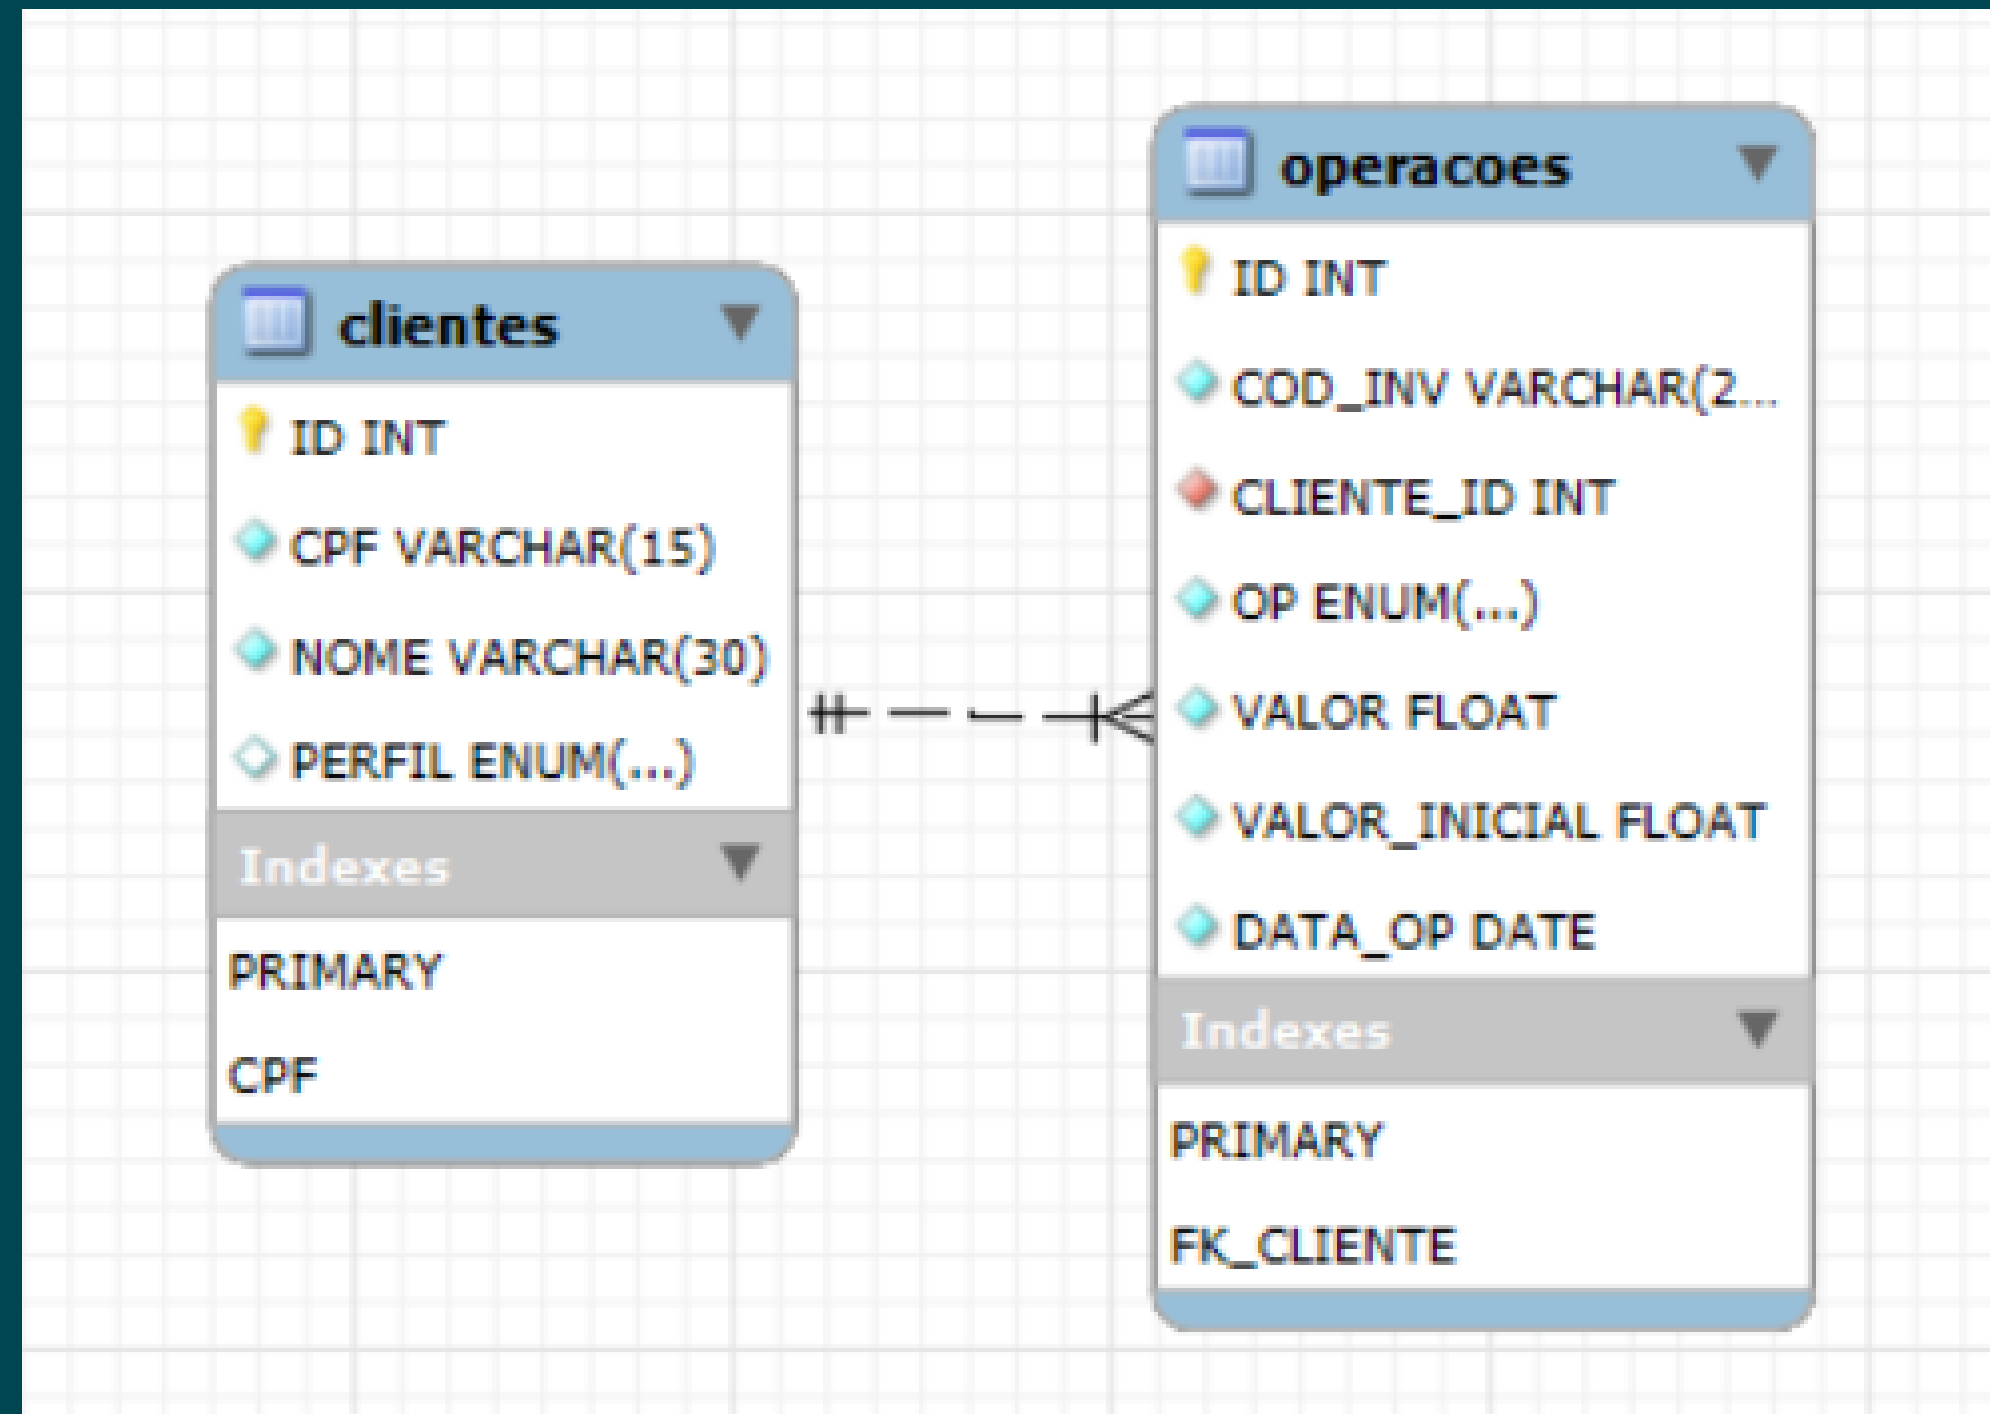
clientes

ID INT
CPF VARCHAR(15)
NOME VARCHAR(30)
PERFIL ENUM(...)

Indexes

PRIMARY
CPF

operacoes

ID INT
COD_INV VARCHAR(2...
CLIENTE_ID INT
OP ENUM(...)
VALOR FLOAT
VALOR_INICIAL FLOAT
DATA_OP DATE

Indexes

PRIMARY
FK_CLIENTE